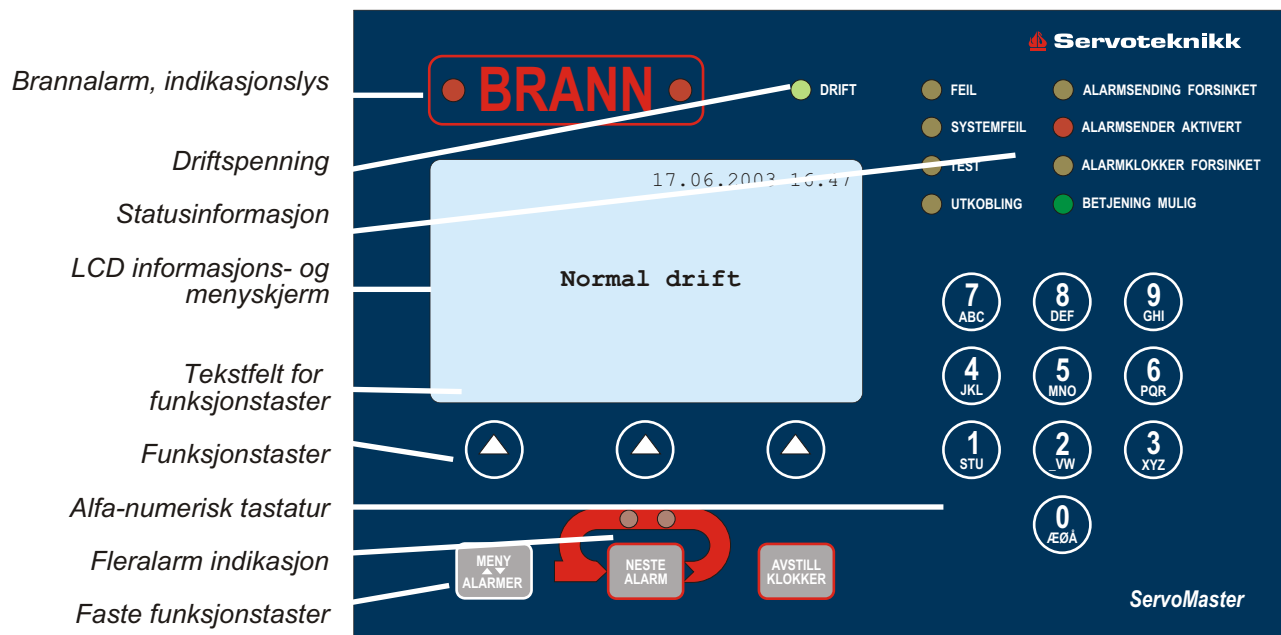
Brannalarm, indikasjonslys

Driftspenning

Statusinformasjon

LCD informasjons- og menyskjerm

Tekstfelt for funksjonstaster

Funksjonstaster

Alfa-numerisk tastatur

Fleralarm indikasjon

Faste funksjonstaster

Servoteknikk

BRANN

DRIFT

FEIL

SYSTEMFEIL

TEST

UTKOBLING

ALARMSENDING FORSINKET

ALARMSENDER AKTIVERT

ALARMKLOKKER FORSINKET

BETJENING MULIG

17.06.2003 16.47

Normal drift

7 ABC
8 DEF
9 GHI
4 JKL
5 MNO
6 PQR
1 STU
2 _VW
3 XYZ
0 ÆØÅ

MENY ALARMER

NESTE ALARM

AVSTILL KLOKKER

ServoMaster